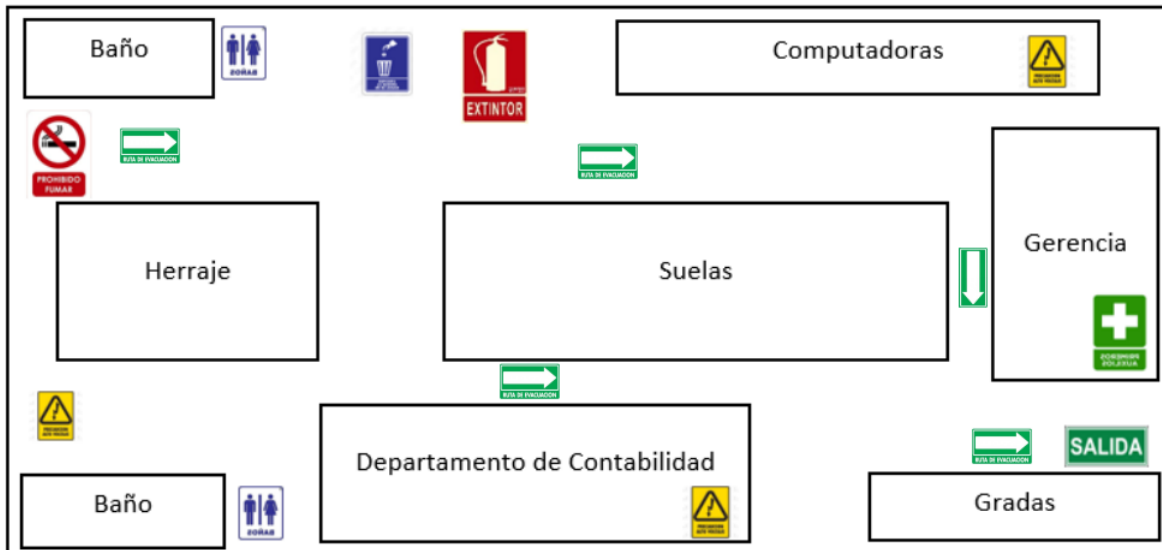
Baño

BAÑOS

EXTINTOR

Computadoras

PRECAUCION ALTO RIESGO

PROHIBIDO FUMAR

RUTA DE EVACUACION

RUTA DE EVACUACION

Herraje

Suelas

Gerencia

PRIMEROS AUXILIOS

RUTA DE EVACUACION

PRECAUCION ALTO RIESGO

Departamento de Contabilidad

PRECAUCION ALTO RIESGO

RUTA DE EVACUACION

SALIDA

Baño

BAÑOS

Gradas